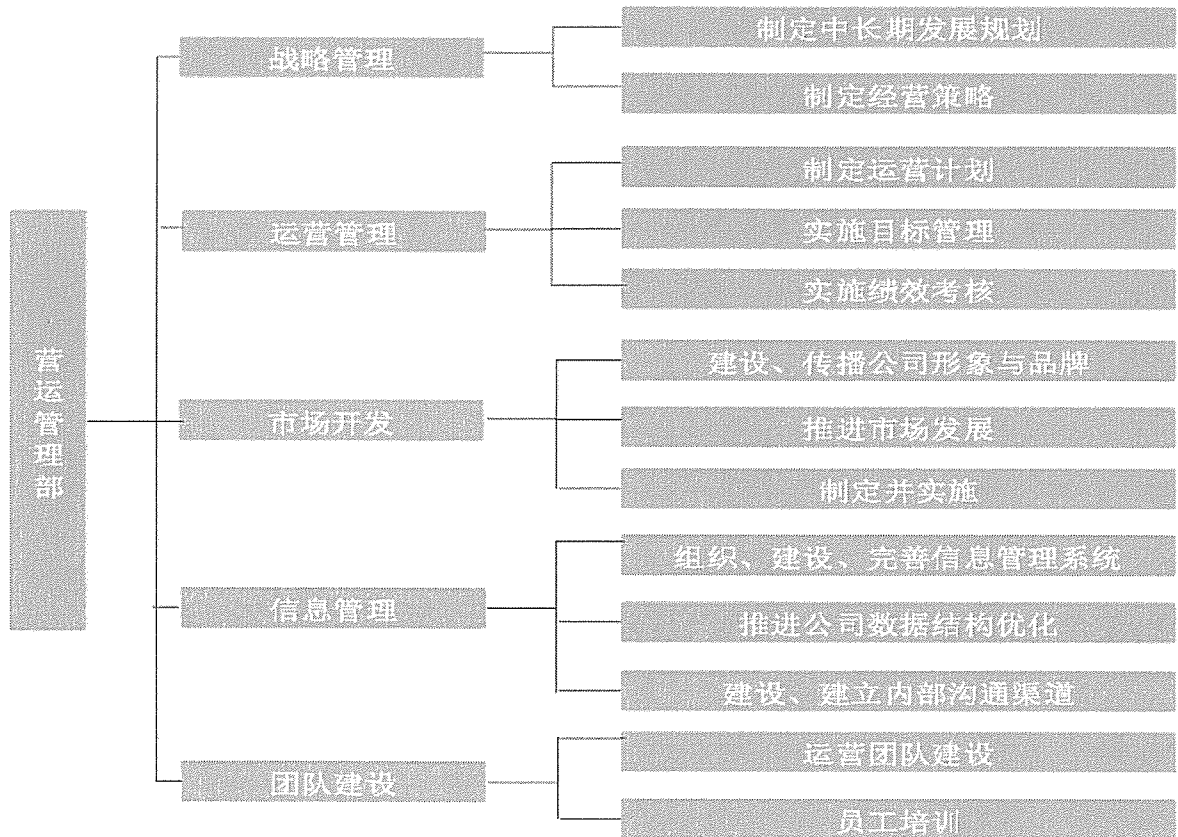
营运管理部

战略管理

制定中长期发展规划

制定经营策略

运营管理

制定运营计划

实施目标管理

实施绩效考核

市场开发

建设、传播公司形象与品牌

推进市场发展

制定并实施

信息管理

组织、建设、完善信息管理系统

推进公司数据结构优化

建设、建立内部沟通渠道

团队建设

运营团队建设

员工培训